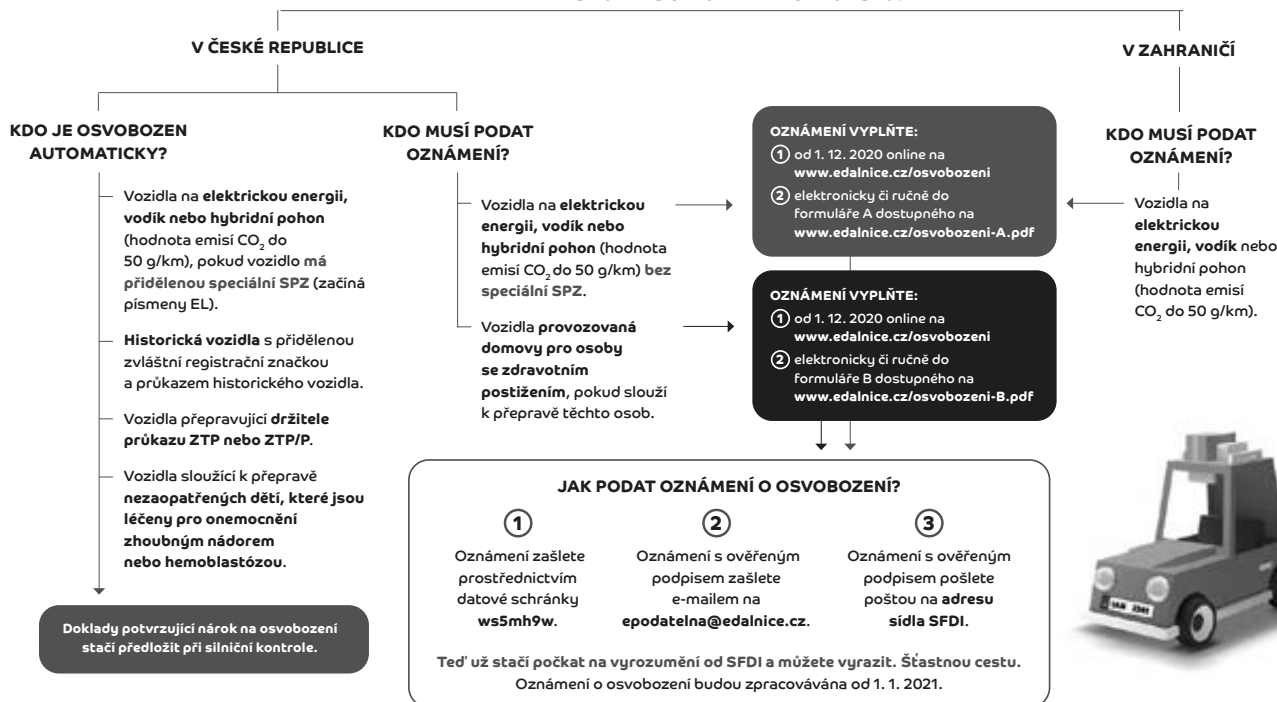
V ČESKÉ REPUBLICE

V ZAHRANIČÍ

KDO JE OSVOBOZEN AUTOMATICKY?

Vozidla na elektrickou energii, vodík nebo hybridní pohon (hodnota emisí $CO_2$ do 50 g/km), pokud vozidlo má přidělenou speciální SPZ (začíná písmeny EL).

Historická vozidla s přidělenou zvláštní registrační značkou a průkazem historického vozidla.

Vozidla přepravující držitele průkazu ZTP nebo ZTP/P.

Vozidla sloužící k přepravě nezaopatřených dětí, které jsou léčeny pro onemocnění zhoubným nádorem nebo hemoblastózou.

Doklady potvrzující nárok na osvobození stačí předložit při silniční kontrole.

KDO MUSÍ PODAT OZNÁMENÍ?

Vozidla na elektrickou energii, vodík nebo hybridní pohon (hodnota emisí $CO_2$ do 50 g/km) bez speciální SPZ.

Vozidla provozovaná domovy pro osoby se zdravotním postižením, pokud slouží k přepravě těchto osob.

OZNÁMENÍ VYPLŇTE:
1 od 1. 12. 2020 online na www.edalnice.cz/osvobozeni
2 elektronicky či ručně do formuláře A dostupného na www.edalnice.cz/osvobozeni-A.pdf

OZNÁMENÍ VYPLŇTE:
1 od 1. 12. 2020 online na www.edalnice.cz/osvobozeni
2 elektronicky či ručně do formuláře B dostupného na www.edalnice.cz/osvobozeni-B.pdf

KDO MUSÍ PODAT OZNÁMENÍ?

Vozidla na elektrickou energii, vodík nebo hybridní pohon (hodnota emisí $CO_2$ do 50 g/km).

JAK PODAT OZNÁMENÍ O OSVOBOZENÍ?

1
Oznámení zašlete prostřednictvím datové schránky ws5mh9w.

2
Oznámení s ověřeným podpisem zašlete e-mailem na epodatelna@edalnice.cz.

3
Oznámení s ověřeným podpisem pošlete poštou na adresu sídla SFDI.

Teď už stačí počkat na vyrozumění od SFDI a můžete vyrazit. Šťastnou cestu.
Oznámení o osvobození budou zpracovávána od 1. 1. 2021.